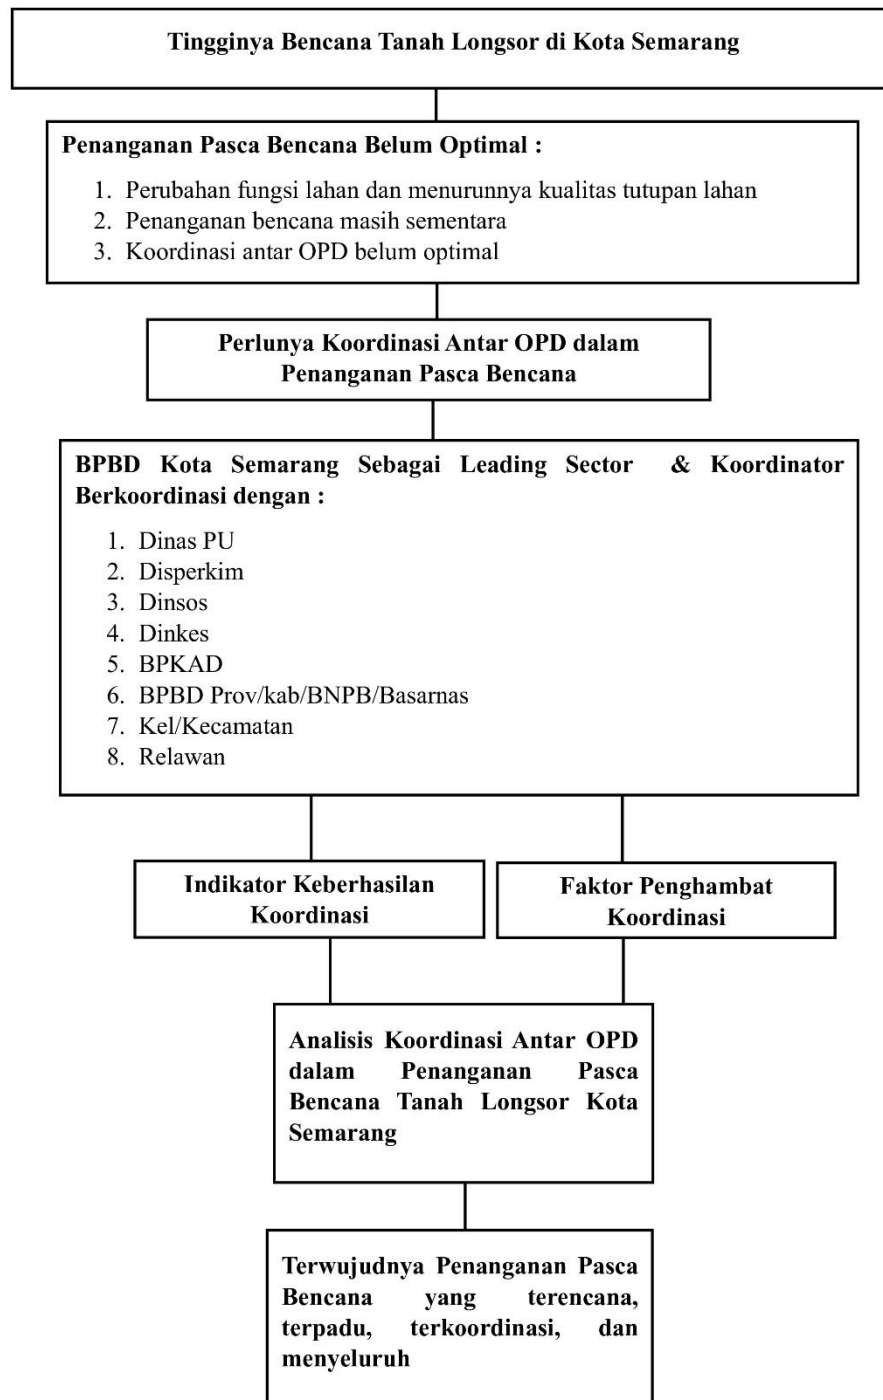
Tingginya Bencana Tanah Longsor di Kota Semarang

Penanganan Pasca Bencana Belum Optimal :

1. Perubahan fungsi lahan dan menurunnya kualitas tutupan lahan
2. Penanganan bencana masih sementara
3. Koordinasi antar OPD belum optimal

Perlunya Koordinasi Antar OPD dalam Penanganan Pasca Bencana

BPBD Kota Semarang Sebagai Leading Sector & Koordinator Berkoordinasi dengan :

1. Dinas PU
2. Disperkim
3. Dinsos
4. Dinkes
5. BPKAD
6. BPBD Prov/kab/BNPB/Basarnas
7. Kel/Kecamatan
8. Relawan

Indikator Keberhasilan Koordinasi

Faktor Penghambat Koordinasi

Analisis Koordinasi Antar OPD dalam Penanganan Pasca Bencana Tanah Longsor Kota Semarang

Terwujudnya Penanganan Pasca Bencana yang terencana, terpadu, terkoordinasi, dan menyeluruh